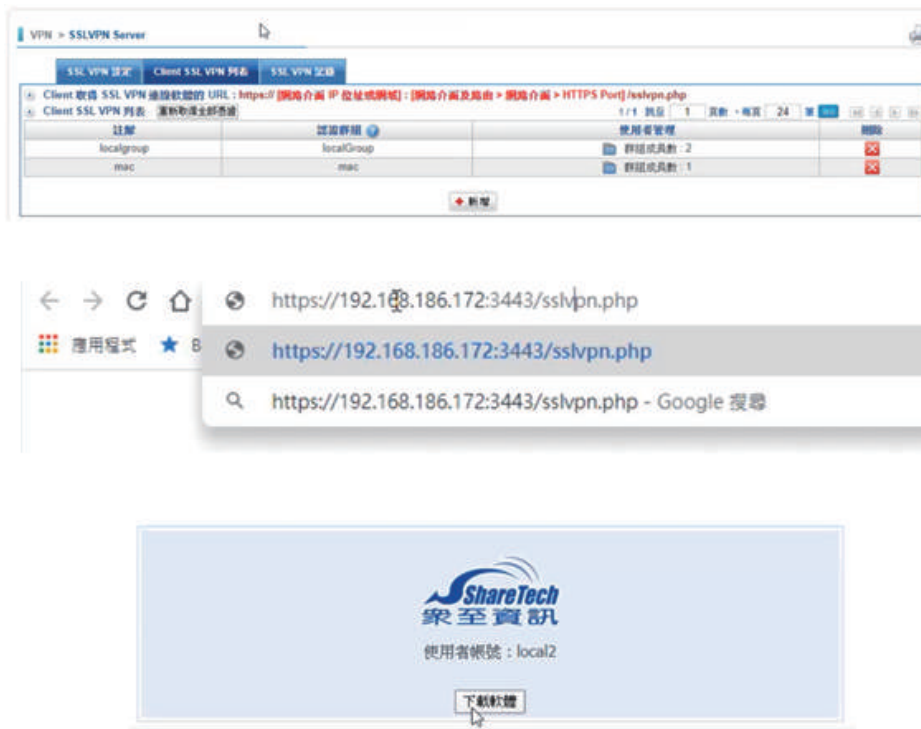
VPN > SSLVPN Server

SSL VPN 設定 | Client SSL VPN 列表 | SSL VPN 記錄

Client 取得 SSL VPN 連線軟體的 URL : https:// [網路介面 IP 位址或網域] : [網路介面及路由 > 網路介面 > HTTPS Port] /sslvpn.php

Client SSL VPN 列表 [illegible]

1/1 頁數 1 頁數 - 每頁 24 筆

| 註解 | 認證群組 | 使用者管理 | 刪除 |
|---|---|---|---|
| localgroup | localGroup | 群組成員數 : 2 | |
| mac | mac | 群組成員數 : 1 | |

新增

https://192.168.186.172:3443/sslvpn.php

應用程式 B

https://192.168.186.172:3443/sslvpn.php

https://192.168.186.172:3443/sslvpn.php - Google 搜尋

ShareTech
眾至資訊

使用者帳號 : local2

下載軟體